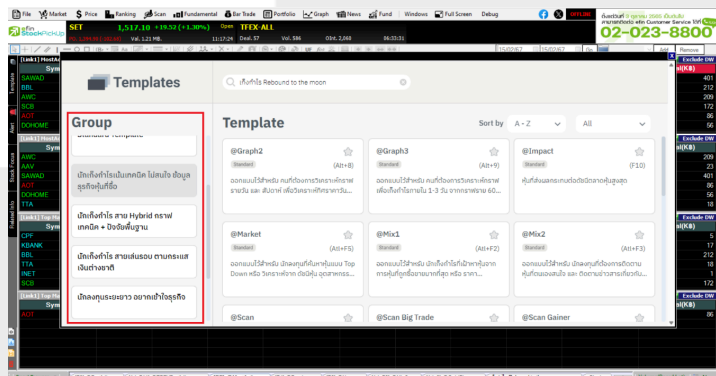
File Market Price Ranking Scan Fundamental Bar Trade Portfolio Graph News Fund Windows Full Screen Debug

SET 1,517.10 +19.52 (+1.30%) Open TFEX ALL

02-023-8800

Templates

เก็งกำไร Rebound to the moon

Group

Standard Template

นักเก็งกำไรเน้นเทคนิค ไม่สนใจ ข้อมูลธุรกิจหุ้นที่ซื้อ

นักเก็งกำไร สาย Hybrid กราฟ เทคนิค + ปัจจัยพื้นฐาน

นักเก็งกำไร สายเล่นรอบ ตามกระแสเงินต่างชาติ

นักลงทุนระยะยาว อยากเข้าใจธุรกิจ

Template

Sort by A - Z All

@Graph2
Standard (Alt+8)
ออกแบบไว้สำหรับ คนที่ต้องการวิเคราะห์กราฟรายวัน และ สัปดาห์ เพื่อวิเคราะห์ทิศทางการวิ...

@Graph3
Standard (Alt+9)
ออกแบบไว้สำหรับ คนที่ต้องการวิเคราะห์กราฟเพื่อเก็งกำไรภายใน 1-3 วัน จากการถ่าย 60...

@Impact
Standard (F10)
หุ้นที่ส่งผลกระทบต่อดัชนีตลาดหุ้นสูงสุด

@Market
Standard (Alt+F5)
ออกแบบไว้สำหรับ นักลงทุนที่เน้นหาหุ้นแบบ Top Down หรือ วิเคราะห์จาก ดัชนีหุ้น อุตสาหกรร...

@Mix1
Standard (Alt+F2)
ออกแบบไว้สำหรับ นักเก็งกำไรที่มีมาหาหุ้นจากการหุ้นที่ถูกซื้อขายมากที่สุด หรือ ราคา...

@Mix2
Standard (Alt+F3)
ออกแบบไว้สำหรับ นักลงทุนที่ต้องการติดตามหุ้นที่ตนเองสนใจ และ ติดตามข่าวสารเกี่ยวกับ...

@Scan

@Scan Big Trade

@Scan Gainer

SAWAD BBL AWC SCB AOT DOHOME AAV TTA CPF KBANK INET

Exclude DW